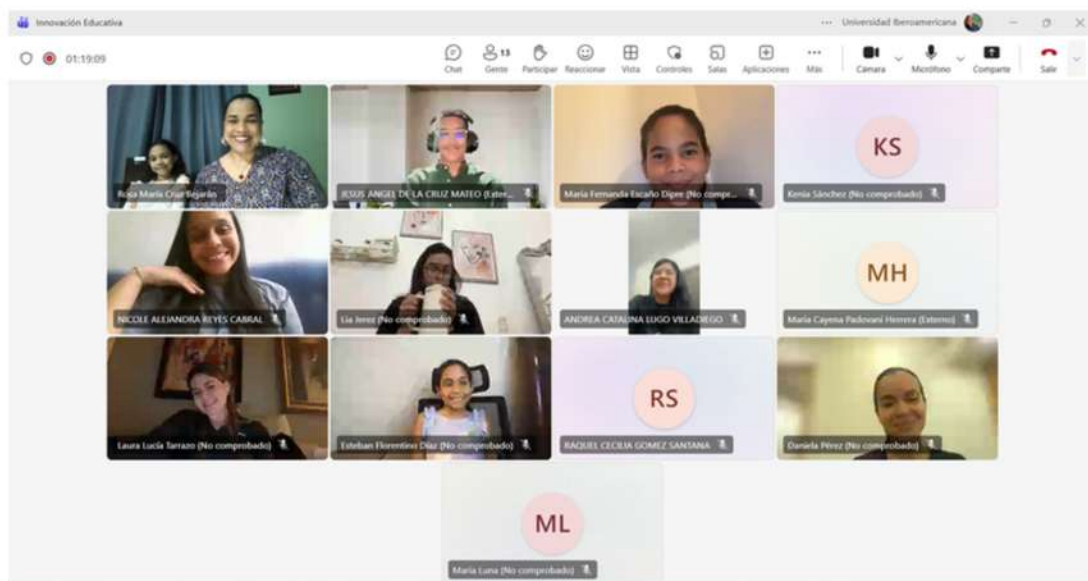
Innovación Educativa

... Universidad Iberoamericana

01:19:09

Chat
13 Gente
Participar
Reaccionar
Vista
Controles
Salas
Aplicaciones
Más
Cámara
Micrófono
Compartir
Salir

Rosa María Cruz Bejarán

JESUS ANGEL DE LA CRUZ MATEO (Exter...

María Fernanda Escaño Dipre (No compr...

KS
Kenia Sánchez (No comprobado)

NICOLE ALEJANDRA REYES CABRAL

Lia Jerez (No comprobado)

ANDREA CATALINA LUGO VILLADIEGO

MH
María Cayena Padovani Herrera (Externo)

Laura Lucía Tarrazo (No comprobado)

Esteban Florentino Díaz (No comprobado)

RS
RAQUEL CECILIA GOMEZ SANTANA

Daniela Pérez (No comprobado)

ML
María Luna (No comprobado)